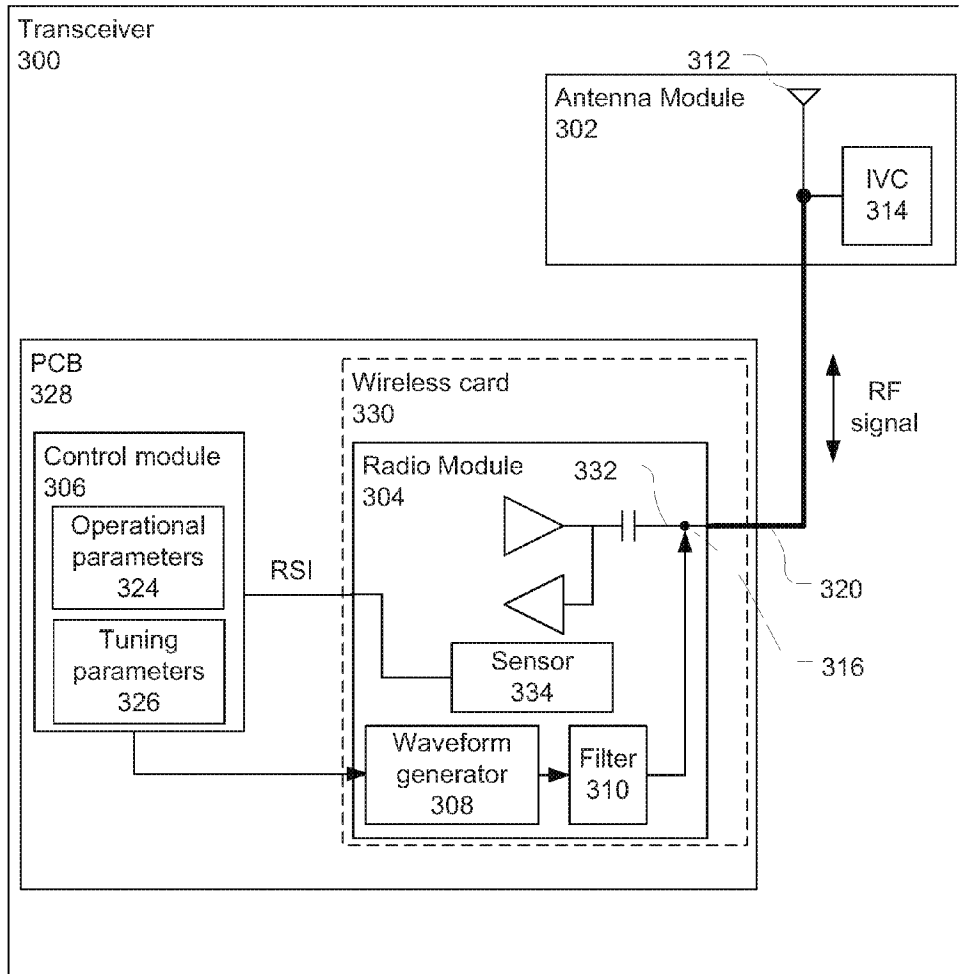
Transceiver
300

312

Antenna Module
302

IVC
314

PCB
328

Wireless card
330

RF
signal

Control module
306

Radio Module
304

332

Operational
parameters
324

RSI

320

Tuning
parameters
326

Sensor
334

316

Waveform
generator
308

Filter
310